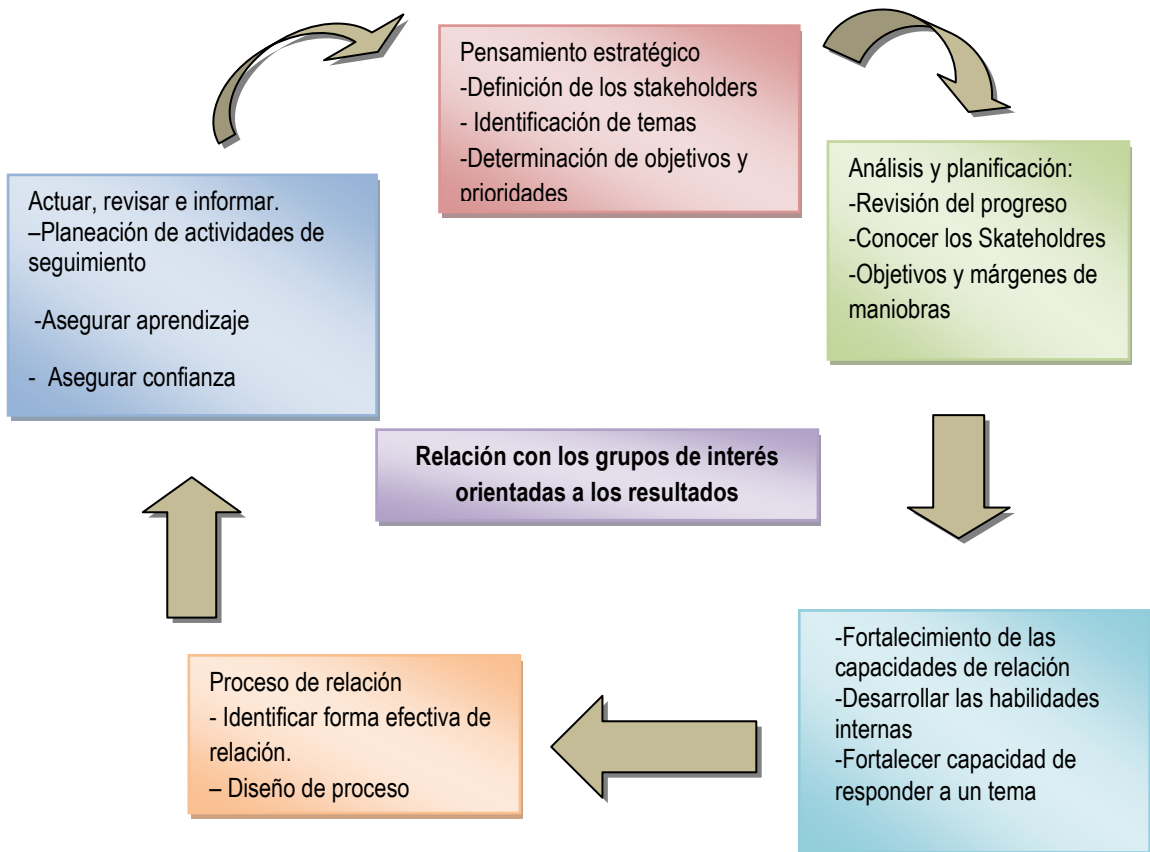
Pensamiento estratégico
-Definición de los stakeholders
- Identificación de temas
-Determinación de objetivos y prioridades

Análisis y planificación:
-Revisión del progreso
-Conocer los Skateholdres
-Objetivos y márgenes de maniobras

Actuar, revisar e informar.
–Planeación de actividades de seguimiento

-Asegurar aprendizaje

- Asegurar confianza

Relación con los grupos de interés orientadas a los resultados

-Fortalecimiento de las capacidades de relación
-Desarrollar las habilidades internas
-Fortalecer capacidad de responder a un tema

Proceso de relación
- Identificar forma efectiva de relación.
– Diseño de proceso